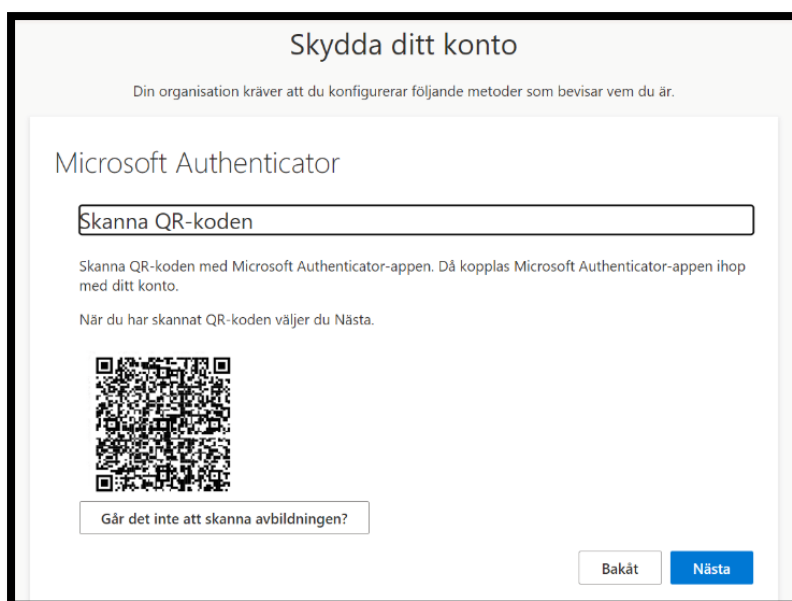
Skydda ditt konto

Din organisation kräver att du konfigurerar följande metoder som bevisar vem du är.

Microsoft Authenticator

Skanna QR-koden

Skanna QR-koden med Microsoft Authenticator-appen. Då kopplas Microsoft Authenticator-appen ihop med ditt konto.

När du har skannat QR-koden väljer du Nästa.

Går det inte att skanna avbildningen?

Bakåt

Nästa